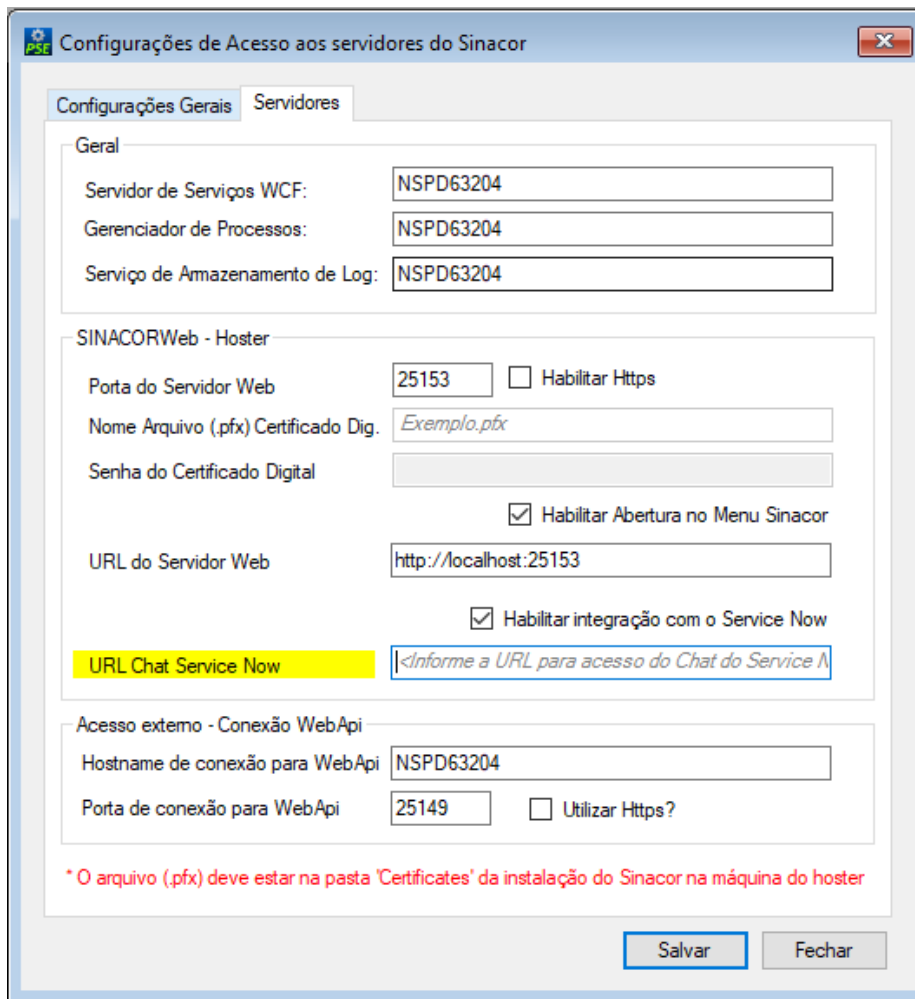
PSE Configurações de Acesso aos servidores do Sinacor

Configurações Gerais | Servidores

Geral

Servidor de Serviços WCF: NSPD63204

Gerenciador de Processos: NSPD63204

Serviço de Armazenamento de Log: NSPD63204

SINACORWeb - Hoster

Porta do Servidor Web 25153

Habilitar Https

Nome Arquivo (.pfx) Certificado Dig. Exemplo.pfx

Senha do Certificado Digital

Habilitar Abertura no Menu Sinacor

URL do Servidor Web http://localhost:25153

Habilitar integração com o Service Now

URL Chat Service Now <Informe a URL para acesso do Chat do Service N

Acesso externo - Conexão WebApi

Hostname de conexão para WebApi NSPD63204

Porta de conexão para WebApi 25149

Utilizar Https?

* O arquivo (.pfx) deve estar na pasta 'Certificates' da instalação do Sinacor na máquina do hoster

Salvar

Fechar